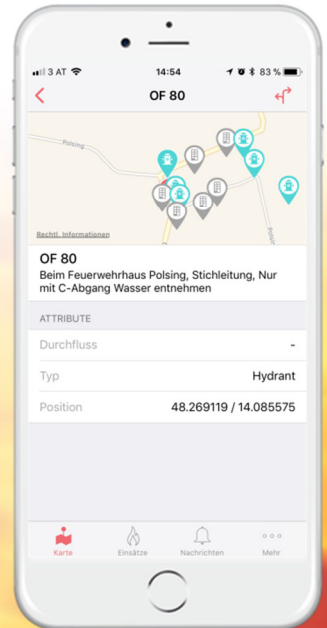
3 AT 14:54 83 %

OF 80

Polsing

Rechtl. Informationen

OF 80
Beim Feuerwehrhaus Polsing, Stichleitung, Nur mit C-Abgang Wasser entnehmen

ATTRIBUTE

| | |
|---|---|
| Durchfluss | - |
| Typ | Hydrant |
| Position | 48.269119 / 14.085575 |

Karte Einsätze Nachrichten Mehr